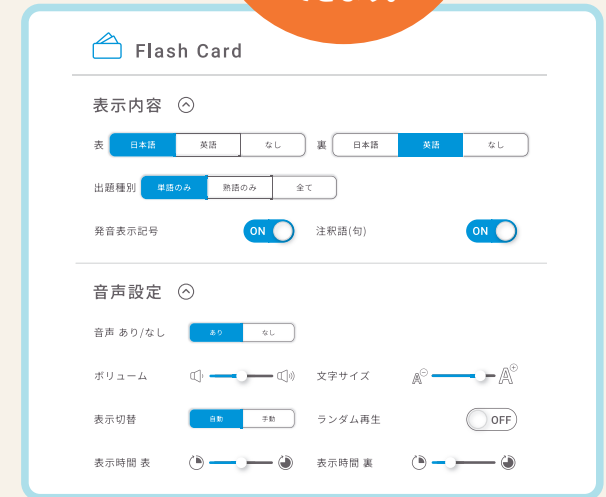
Flash Card

表示内容

表 日本語 英語 なし 裏 日本語 英語 なし

出題種別 単語のみ 熟語のみ 全て

発音表示記号 ON 注釈語(句) ON

音声設定

音声 あり/なし あり なし

ボリューム 文字サイズ

表示切替 自動 手動 ランダム再生 OFF

表示時間 表 表示時間 裏